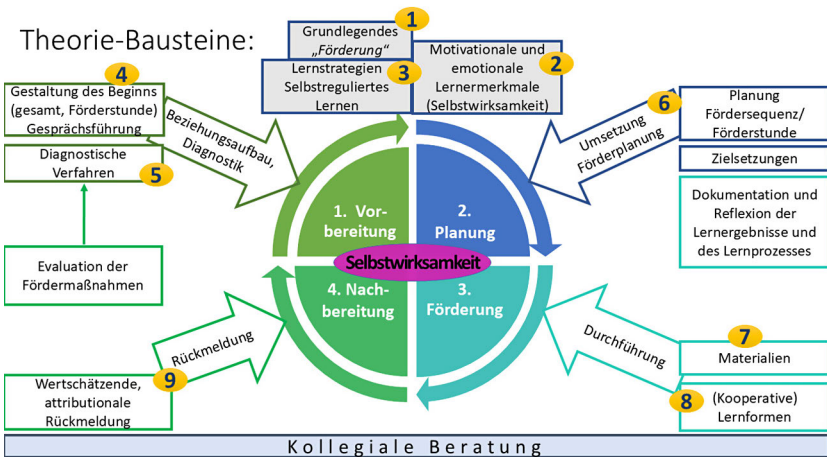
Theorie-Bausteine:

Grundlegendes „Förderung“ 1

Lernstrategien Selbstreguliertes Lernen 3

Motivationale und emotionale Lernermerkmale (Selbstwirksamkeit) 2

4 Gestaltung des Beginns (gesamt, Förderstunde) Gesprächsführung

Beziehungsaufbau, Diagnostik

Diagnostische Verfahren 5

Evaluation der Fördermaßnahmen

6 Planung Fördersequenz/ Förderstunde

Umsetzung Förderplanung

Zielsetzungen

Dokumentation und Reflexion der Lernergebnisse und des Lernprozesses

1. Vorbereitung

2. Planung

Selbstwirksamkeit

4. Nachbereitung

3. Förderung

Rückmeldung

Durchführung

7 Materialien

8 (Kooperative) Lernformen

Wertschätzende, attributionale Rückmeldung 9

Kollegiale Beratung